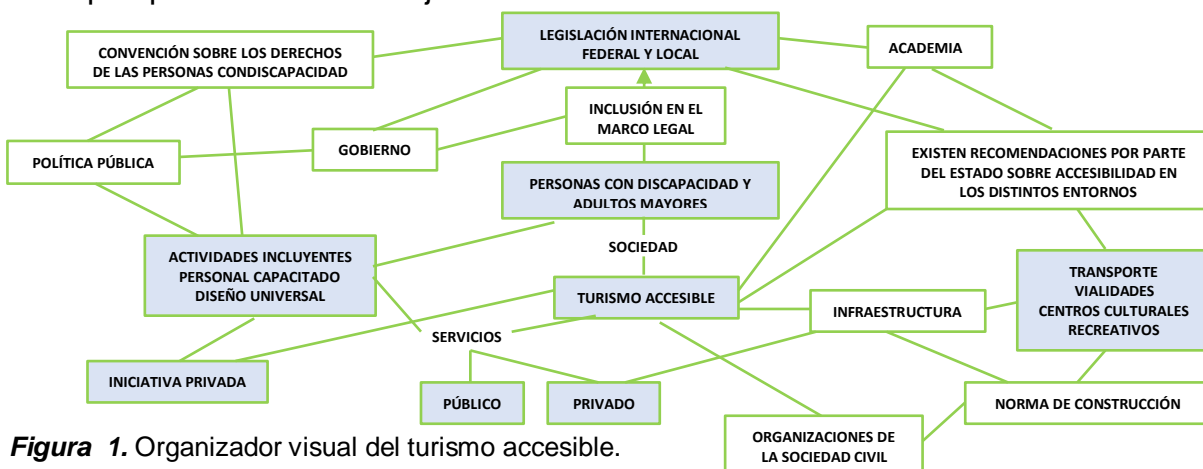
LEGISLACIÓN INTERNACIONAL FEDERAL Y LOCAL

CONVENCIÓN SOBRE LOS DERECHOS DE LAS PERSONAS CONDISCAPACIDAD

ACADEMIA

INCLUSIÓN EN EL MARCO LEGAL

GOBIERNO

POLÍTICA PÚBLICA

EXISTEN RECOMENDACIONES POR PARTE DEL ESTADO SOBRE ACCESIBILIDAD EN LOS DISTINTOS ENTORNOS

PERSONAS CON DISCAPACIDAD Y ADULTOS MAYORES

SOCIEDAD

ACTIVIDADES INCLUYENTES PERSONAL CAPACITADO DISEÑO UNIVERSAL

TURISMO ACCESIBLE

INFRAESTRUCTURA

TRANSPORTE VIALIDADES CENTROS CULTURALES RECREATIVOS

SERVICIOS

INICIATIVA PRIVADA

PÚBLICO

PRIVADO

NORMA DE CONSTRUCCIÓN

ORGANIZACIONES DE LA SOCIEDAD CIVIL

*Figura 1.* Organizador visual del turismo accesible.